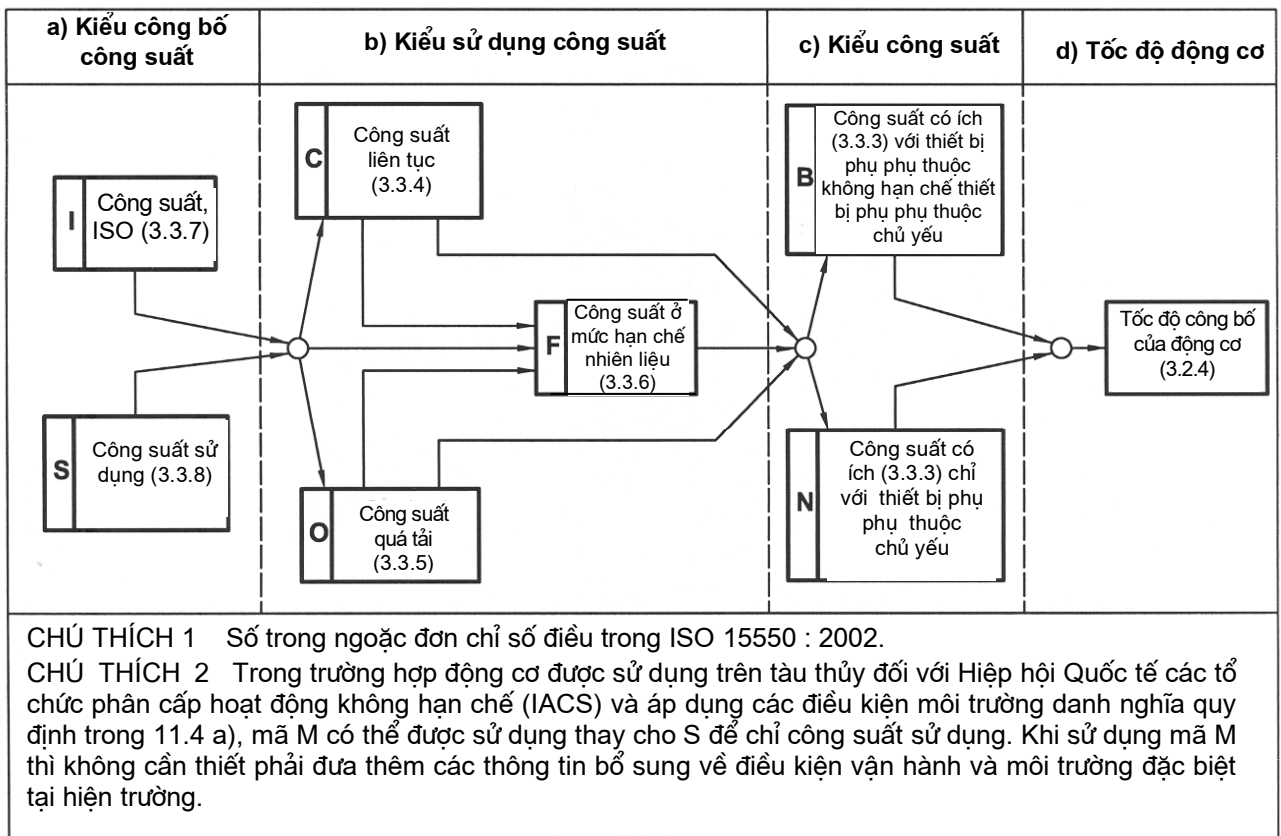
a) Kiểu công bố công suất

b) Kiểu sử dụng công suất

c) Kiểu công suất

d) Tốc độ động cơ

I Công suất, ISO (3.3.7)

S Công suất sử dụng (3.3.8)

C Công suất liên tục (3.3.4)

F Công suất ở mức hạn chế nhiên liệu (3.3.6)

O Công suất quá tải (3.3.5)

B Công suất có ích (3.3.3) với thiết bị phụ phụ thuộc không hạn chế thiết bị phụ phụ thuộc chủ yếu

N Công suất có ích (3.3.3) chỉ với thiết bị phụ phụ thuộc chủ yếu

Tốc độ công bố của động cơ (3.2.4)

CHÚ THÍCH 1 Số trong ngoặc đơn chỉ số điều trong ISO 15550 : 2002.

CHÚ THÍCH 2 Trong trường hợp động cơ được sử dụng trên tàu thủy đối với Hiệp hội Quốc tế các tổ chức phân cấp hoạt động không hạn chế (IACS) và áp dụng các điều kiện môi trường danh nghĩa quy định trong 11.4 a), mã M có thể được sử dụng thay cho S để chỉ công suất sử dụng. Khi sử dụng mã M thì không cần thiết phải đưa thêm các thông tin bổ sung về điều kiện vận hành và môi trường đặc biệt tại hiện trường.